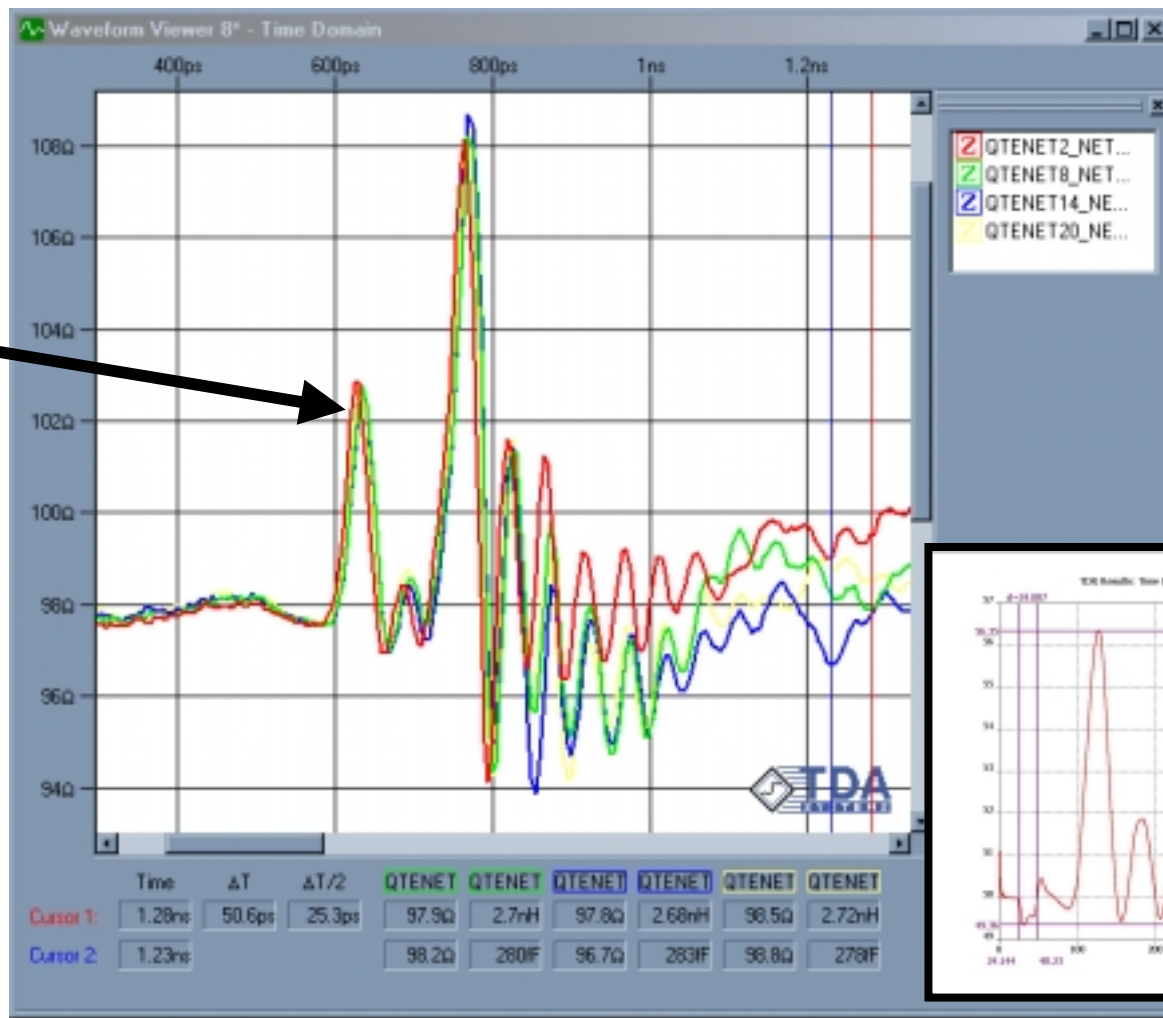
Waveform Viewer 8* - Time Domain

400ps 600ps 800ps 1ns 1.2ns

108Ω
106Ω
104Ω
102Ω
100Ω
98Ω
96Ω
94Ω

Z QTENET2_NET...
Z QTENET8_NET...
Z QTENET14_NE...
QTENET20_NE...

TDA SYSTEMS

| | Time | ΔT | ΔT/2 | QTENET | QTENET | QTENET | QTENET | QTENET | QTENET |
|---|---|---|---|---|---|---|---|---|---|
| Cursor 1: | 1.28ns | 50.6ps | 25.3ps | 97.9Ω | 2.7nH | 97.8Ω | 2.68nH | 98.5Ω | 2.72nH |
| Cursor 2: | 1.23ns | | | 98.2Ω | 280fF | 96.7Ω | 283fF | 98.8Ω | 278fF |

TDR Results: Time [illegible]
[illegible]